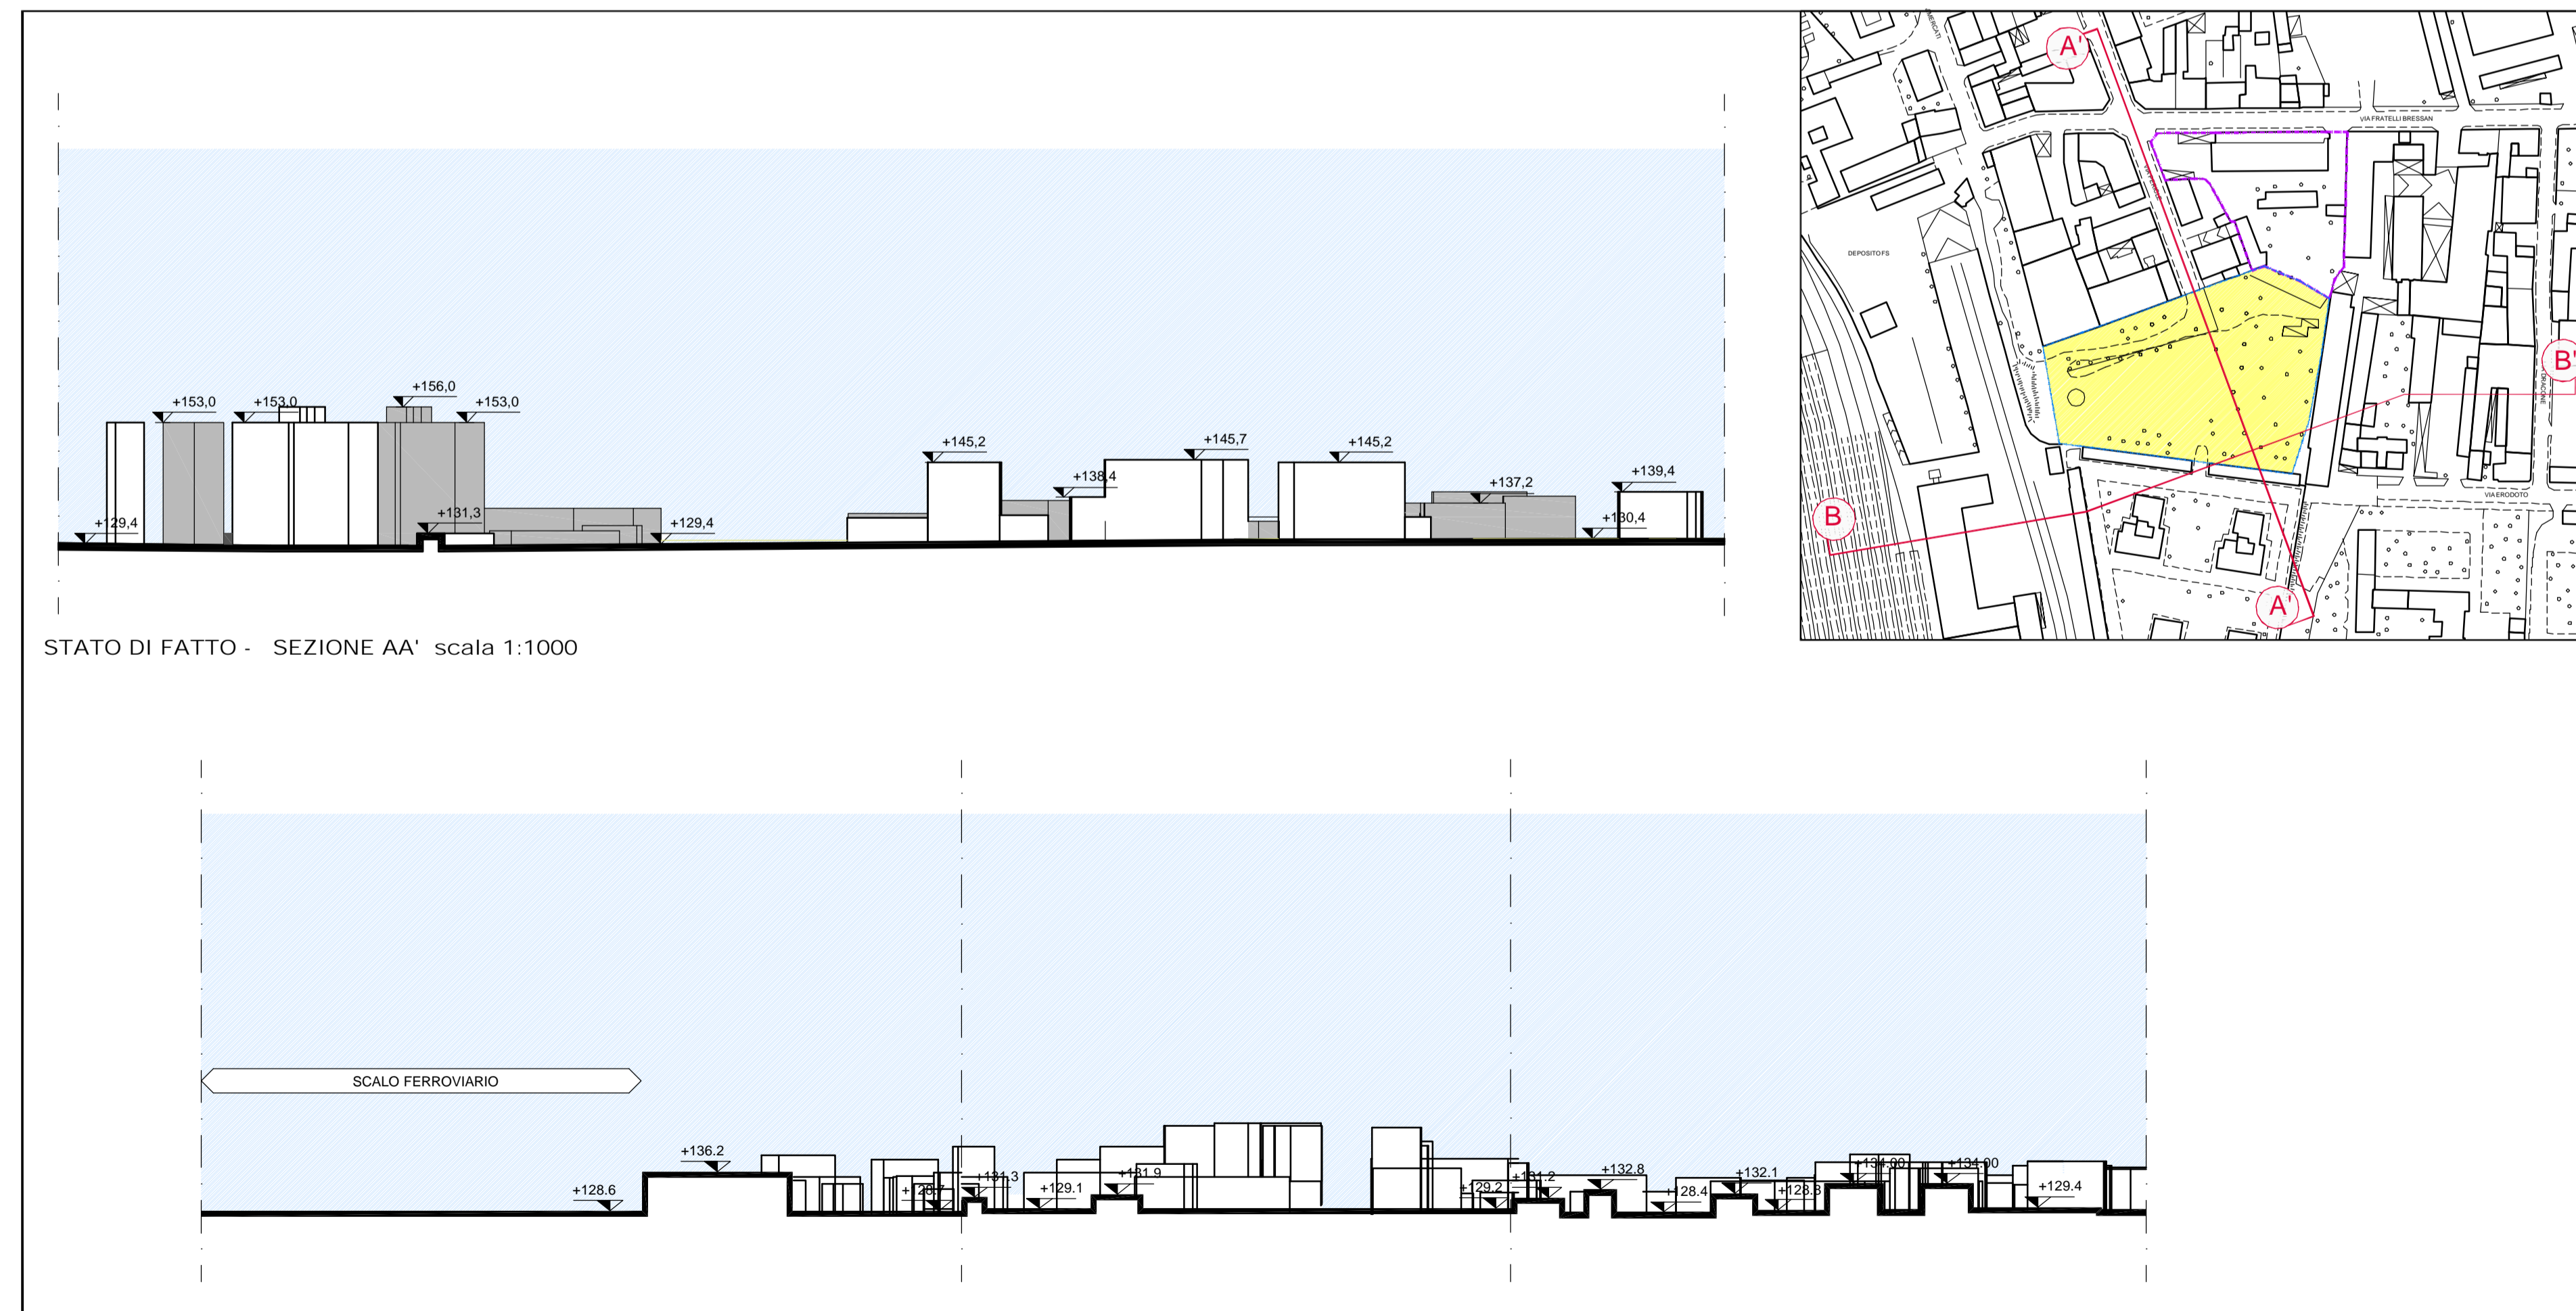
+153,0
+153,0
+156,0
+153,0
+129,4
+131,3
+129,4
+145,2
+138,4
+145,7
+145,2
+137,2
+139,4
+130,4

STATO DI FATTO - SEZIONE AA' scala 1:1000

A'
VIA FRATELLI BRESSAN
DEPOSITO FS
B'
B
VIA ERODOTO
A'

SCALO FERROVIARIO

+136.2
+128.6
+128.7
+131.3
+129.1
+131.9
+129.2
+131.2
+132.8
+128.4
+132.1
+128.3
+134.00
+134.00
+129.4